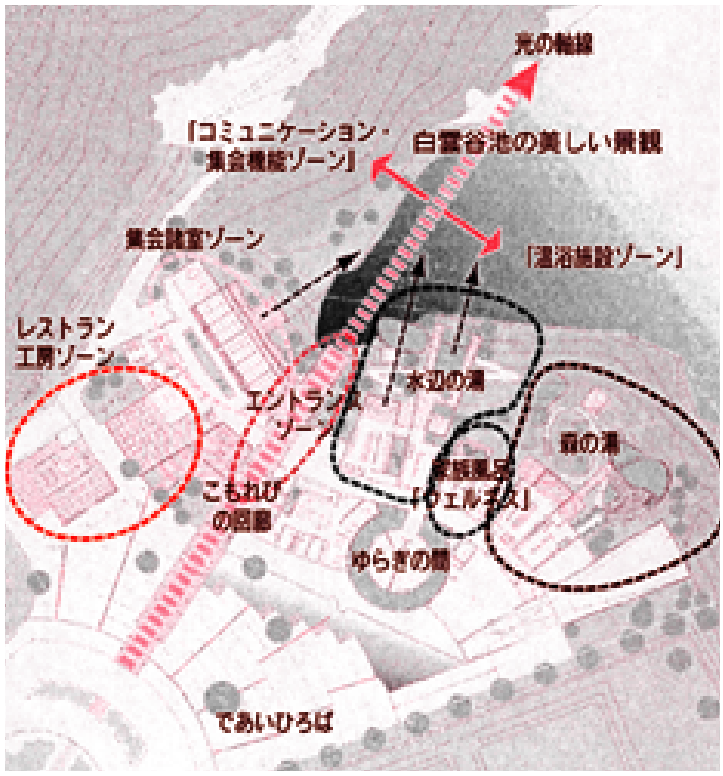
光の軸線

「コミュニケーション・集会機能ゾーン」

白雲谷池の美しい景観

集会議室ゾーン

「温浴施設ゾーン」

レストラン工房ゾーン

エントランスゾーン

水辺の湯

森の湯

家族風呂「ウェルネス」

こもれびの回廊

ゆらぎの間

であいひろば